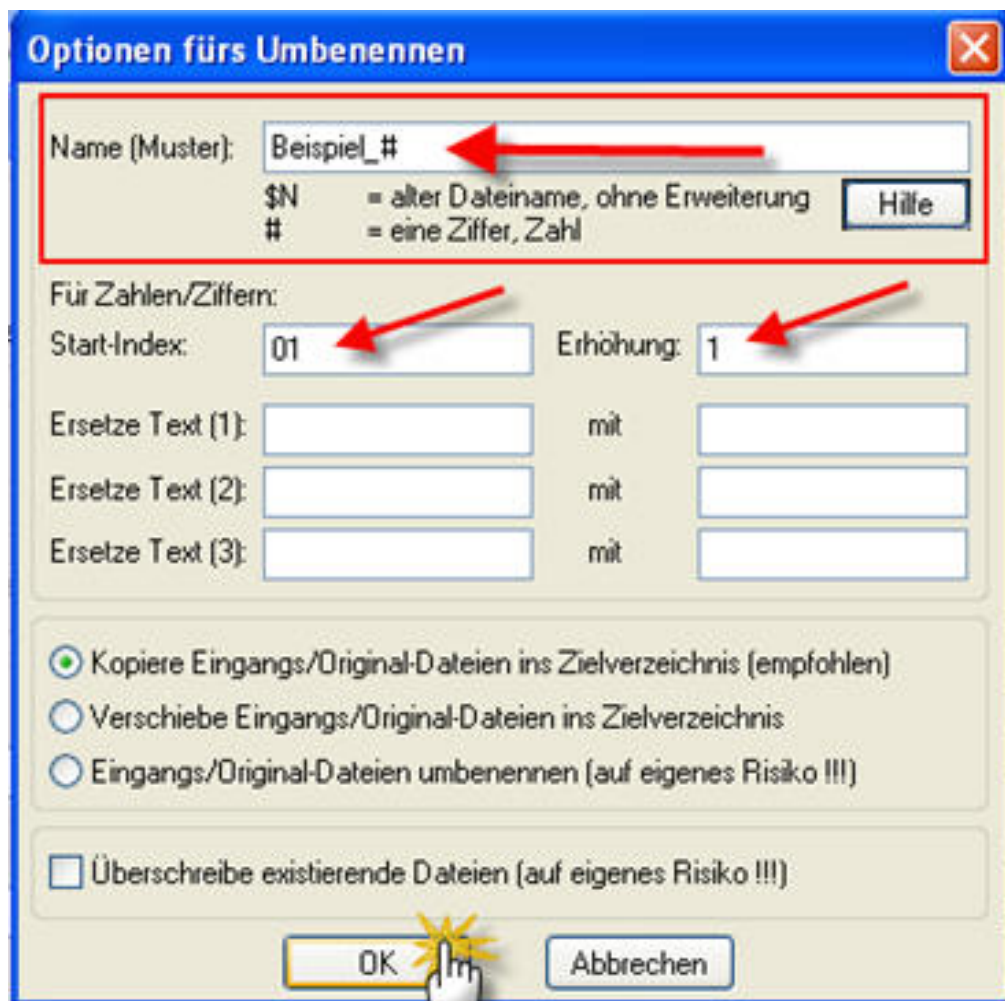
Optionen fürs Umbenennen

Name (Muster): Beispiel_#

$N = alter Dateiname, ohne Erweiterung
# = eine Ziffer, Zahl

Hilfe

Für Zahlen/Ziffern:

Start-Index: 01

Erhöhung: 1

Ersetze Text (1): mit

Ersetze Text (2): mit

Ersetze Text (3): mit

Kopiere Eingangs/Original-Dateien ins Zielverzeichnis (empfohlen)

Verschiebe Eingangs/Original-Dateien ins Zielverzeichnis

Eingangs/Original-Dateien umbenennen (auf eigenes Risiko !!!)

Überschreibe existierende Dateien (auf eigenes Risiko !!!)

OK

Abbrechen